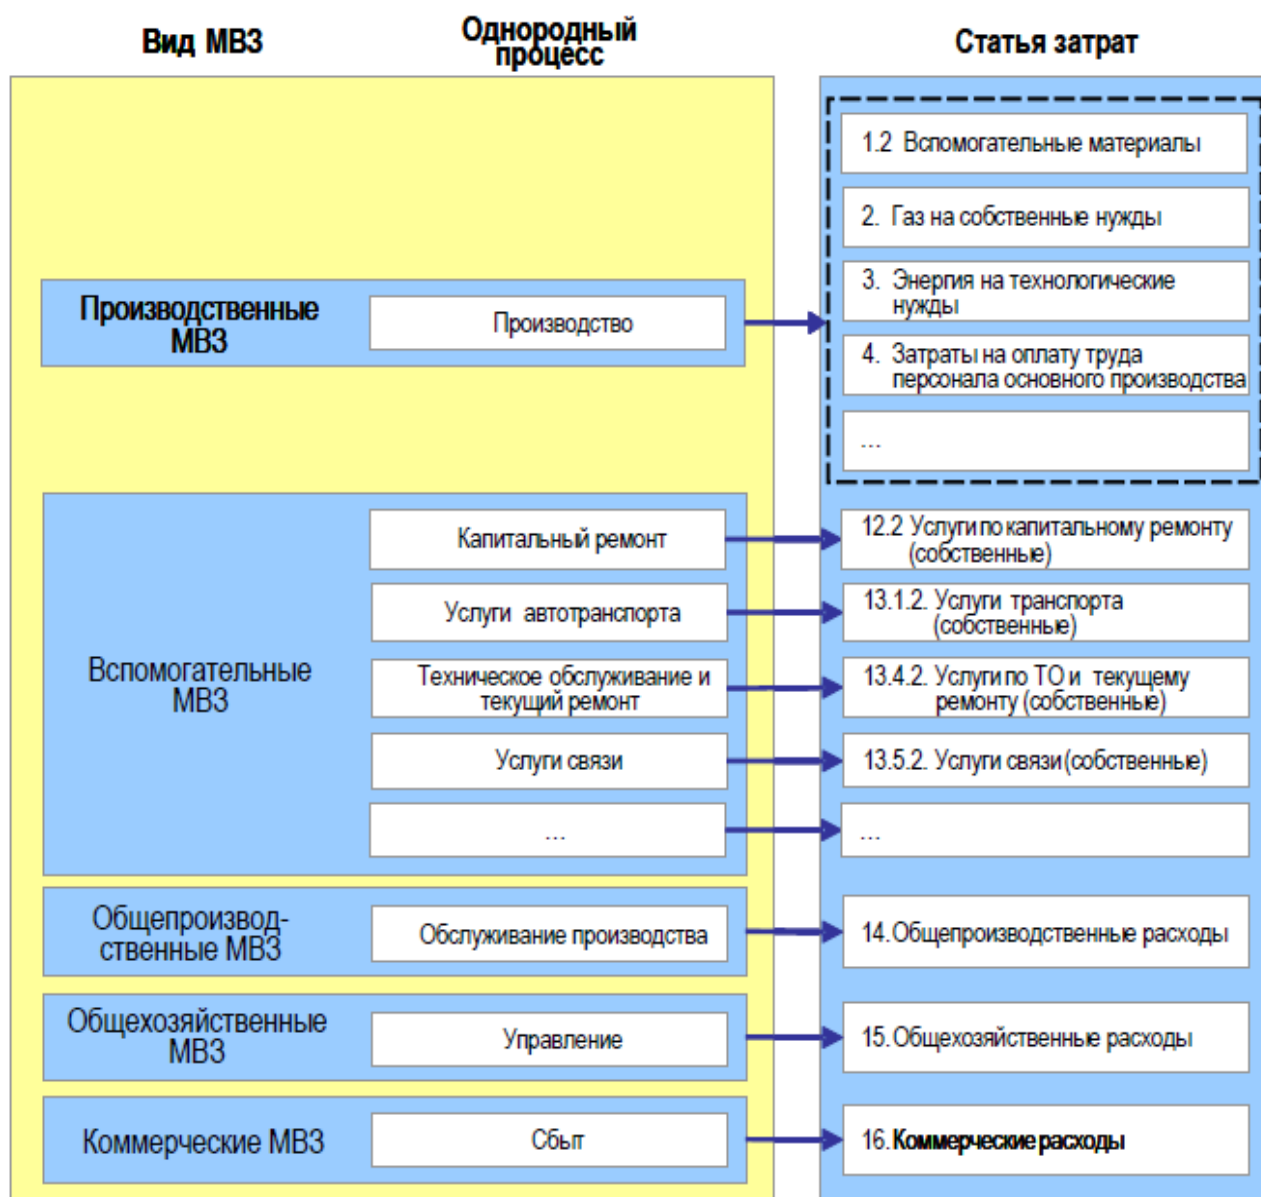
Вид МВЗ

Однородный процесс

Статья затрат

1.2 Вспомогательные материалы

2. Газ на собственные нужды

3. Энергия на технологические нужды

4. Затраты на оплату труда персонала основного производства

...

Производственные МВЗ

Производство

Вспомогательные МВЗ

Капитальный ремонт

12.2 Услуги по капитальному ремонту (собственные)

Услуги автотранспорта

13.1.2. Услуги транспорта (собственные)

Техническое обслуживание и текущий ремонт

13.4.2. Услуги по ТО и текущему ремонту (собственные)

Услуги связи

13.5.2. Услуги связи (собственные)

...

...

Общепроизводственные МВЗ

Обслуживание производства

14. Общепроизводственные расходы

Общехозяйственные МВЗ

Управление

15. Общехозяйственные расходы

Коммерческие МВЗ

Сбыт

16. Коммерческие расходы